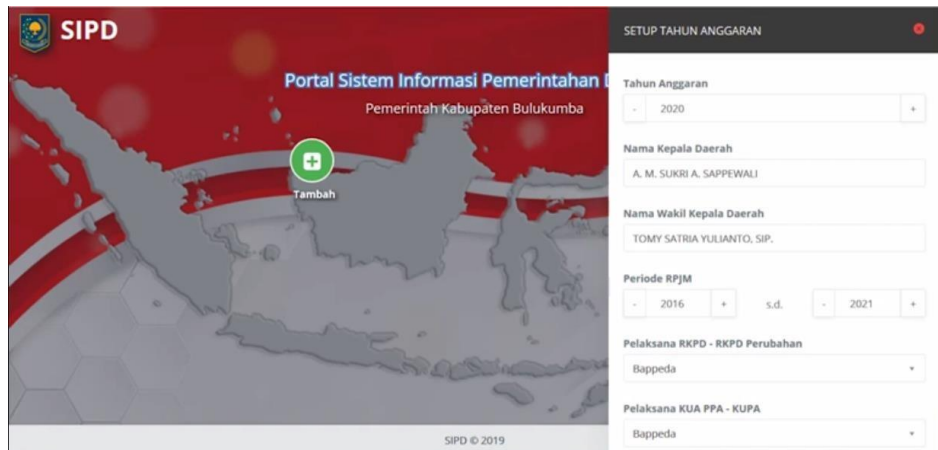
SIPD

Portal Sistem Informasi Pemerintahan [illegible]

Pemerintah Kabupaten Bulukumba

Tambah

SIPD © 2019

SETUP TAHUN ANGGARAN

Tahun Anggaran

- 2020 +

Nama Kepala Daerah

A. M. SUKRI A. SAPPEWALI

Nama Wakil Kepala Daerah

TOMY SATRIA YULIANTO, SIP.

Periode RPJM

- 2016 + s.d. - 2021 +

Pelaksana RKPD - RKPD Perubahan

Bappeda

Pelaksana KUA PPA - KUPA

Bappeda